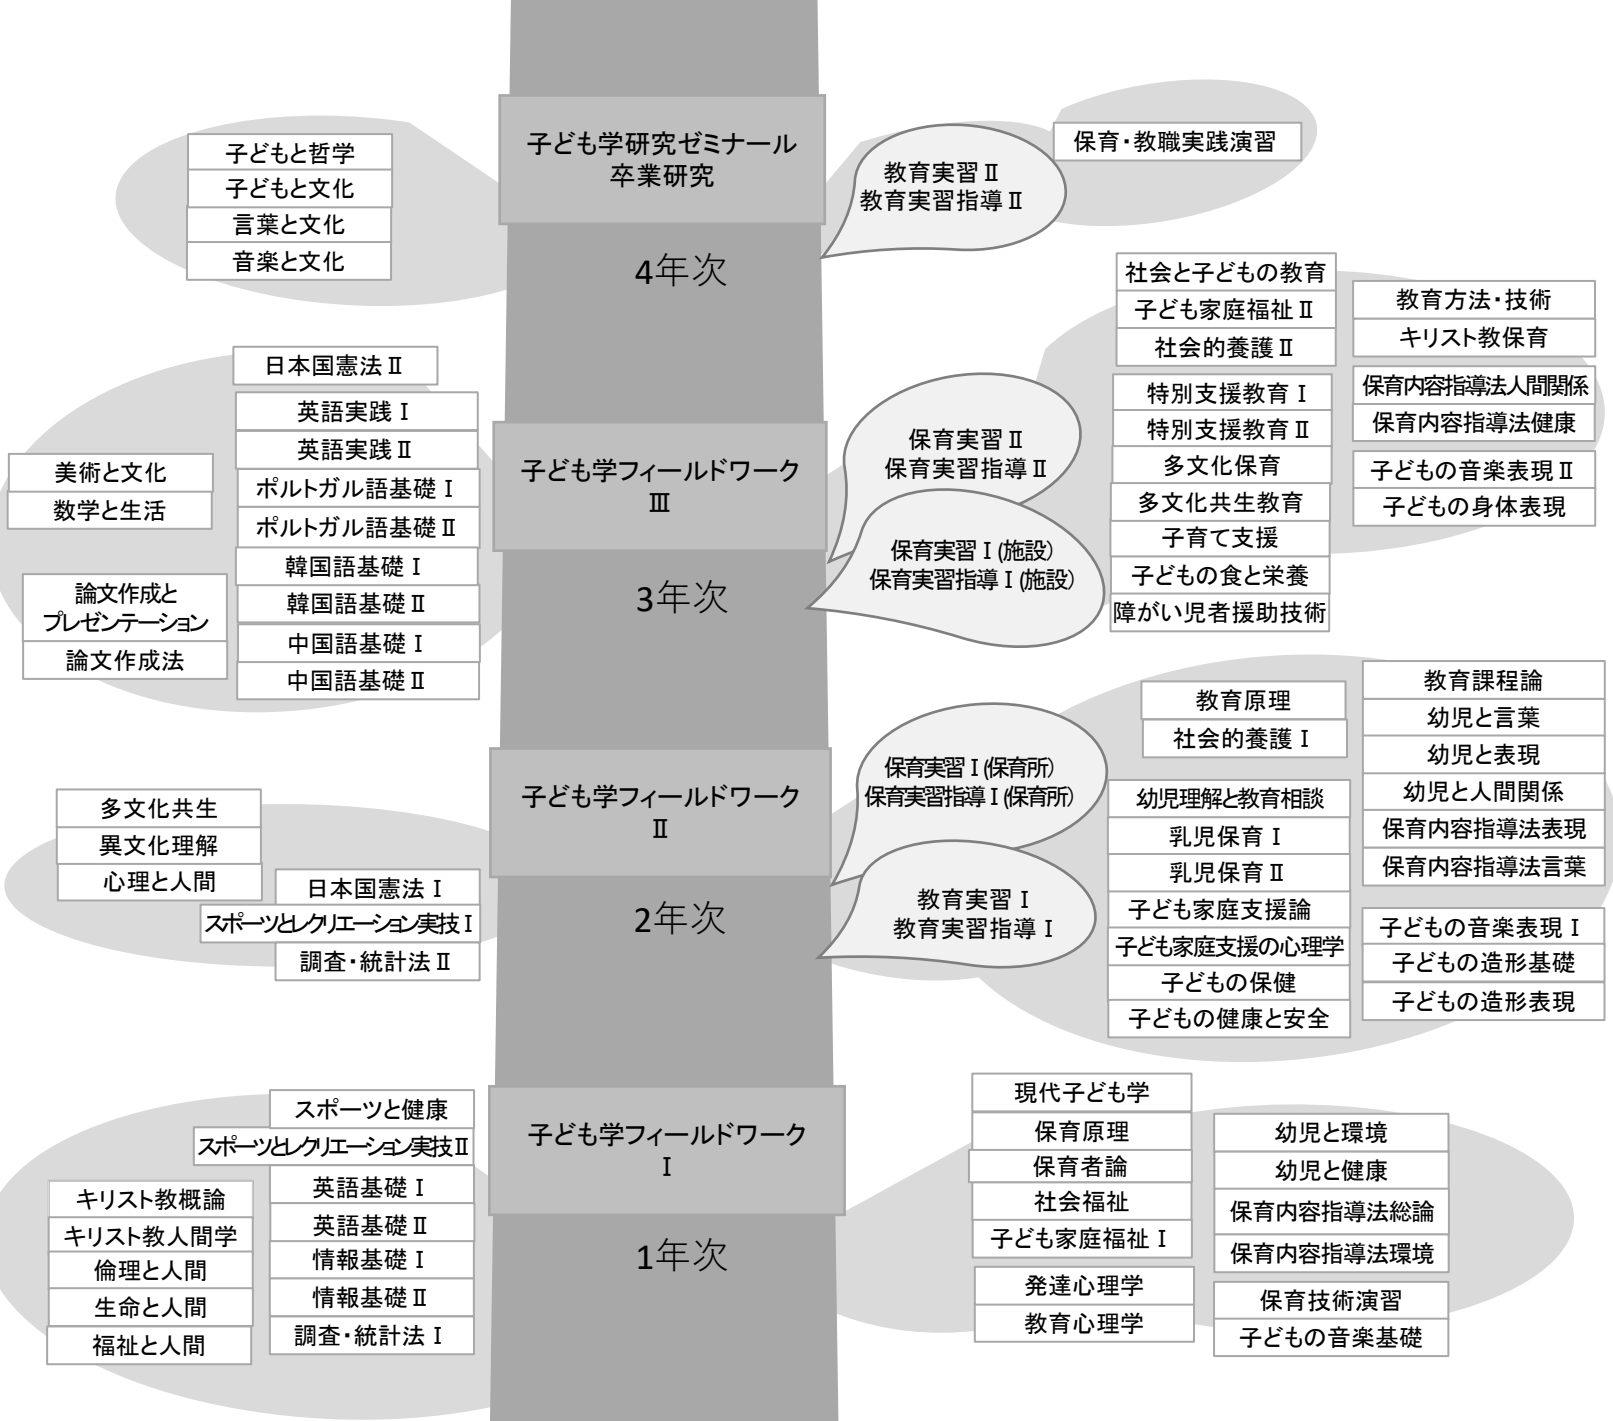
子どもと哲学
子どもと文化
言葉と文化
音楽と文化

子ども学研究ゼミナール
卒業研究

4年次

教育実習Ⅱ
教育実習指導Ⅱ

保育・教職実践演習

日本国憲法Ⅱ
英語実践Ⅰ
英語実践Ⅱ
ポルトガル語基礎Ⅰ
ポルトガル語基礎Ⅱ
韓国語基礎Ⅰ
韓国語基礎Ⅱ
中国語基礎Ⅰ
中国語基礎Ⅱ

美術と文化
数学と生活

論文作成とプレゼンテーション
論文作成法

子ども学フィールドワークⅢ

3年次

保育実習Ⅱ
保育実習指導Ⅱ

保育実習Ⅰ(施設)
保育実習指導Ⅰ(施設)

社会と子どもの教育
子ども家庭福祉Ⅱ
社会的養護Ⅱ

特別支援教育Ⅰ
特別支援教育Ⅱ
多文化保育
多文化共生教育
子育て支援
子どもの食と栄養
障がい児者援助技術

教育方法・技術
キリスト教保育

保育内容指導法人間関係
保育内容指導法健康

子どもの音楽表現Ⅱ
子どもの身体表現

多文化共生
異文化理解
心理と人間

日本国憲法Ⅰ
スポーツとレクリエーション実技Ⅰ
調査・統計法Ⅱ

子ども学フィールドワークⅡ

2年次

保育実習Ⅰ(保育所)
保育実習指導Ⅰ(保育所)

教育実習Ⅰ
教育実習指導Ⅰ

教育原理
社会的養護Ⅰ

幼児理解と教育相談
乳児保育Ⅰ
乳児保育Ⅱ
子ども家庭支援論
子ども家庭支援の心理学
子どもの保健
子どもの健康と安全

教育課程論
幼児と言葉
幼児と表現
幼児と人間関係
保育内容指導法表現
保育内容指導法言葉

子どもの音楽表現Ⅰ
子どもの造形基礎
子どもの造形表現

スポーツと健康
スポーツとレクリエーション実技Ⅱ
英語基礎Ⅰ
英語基礎Ⅱ
情報基礎Ⅰ
情報基礎Ⅱ
調査・統計法Ⅰ

キリスト教概論
キリスト教人間学
倫理と人間
生命と人間
福祉と人間

子ども学フィールドワークⅠ

1年次

現代子ども学
保育原理
保育者論
社会福祉
子ども家庭福祉Ⅰ

発達心理学
教育心理学

幼児と環境
幼児と健康
保育内容指導法総論
保育内容指導法環境

保育技術演習
子どもの音楽基礎